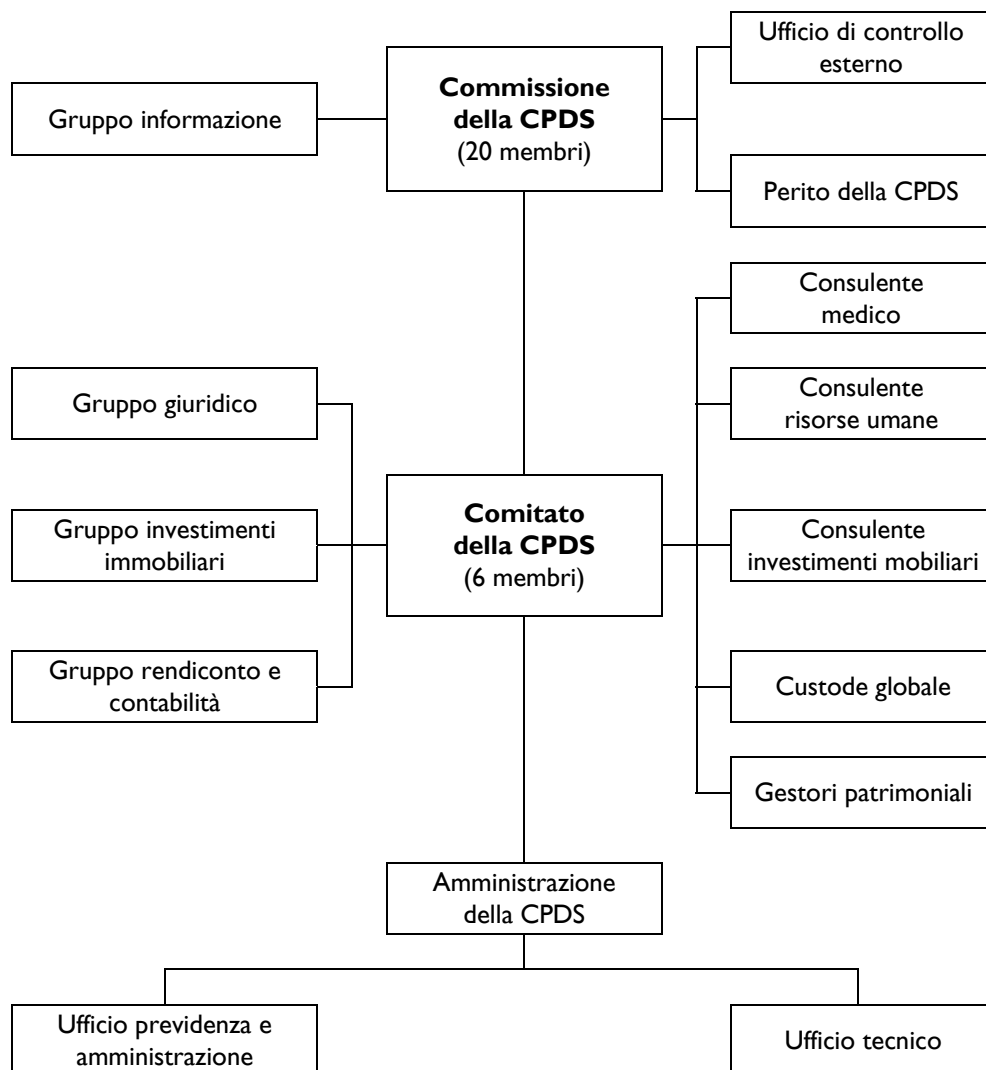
Gruppo informazione

Commissione della CPDS
(20 membri)

Ufficio di controllo esterno

Perito della CPDS

Consulente medico

Consulente risorse umane

Gruppo giuridico

Gruppo investimenti immobiliari

Comitato della CPDS
(6 membri)

Consulente investimenti mobiliari

Gruppo rendiconto e contabilità

Custode globale

Gestori patrimoniali

Amministrazione della CPDS

Ufficio previdenza e amministrazione

Ufficio tecnico